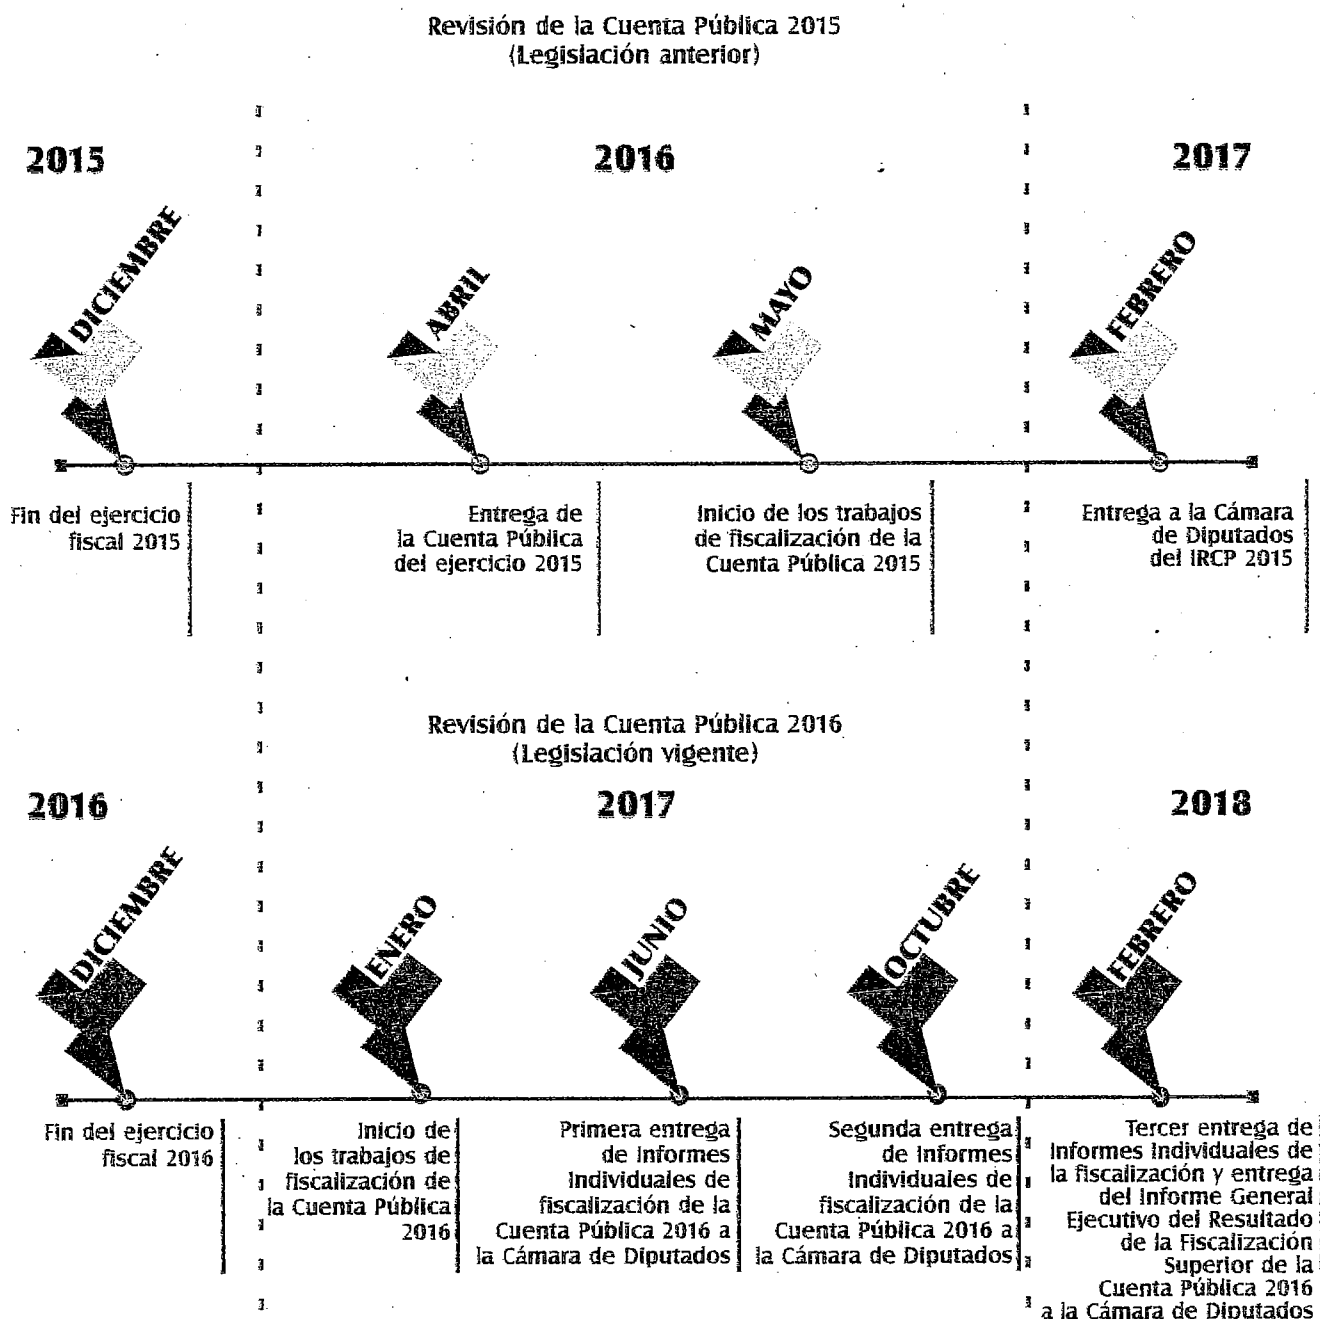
Revisión de la Cuenta Pública 2015
(Legislación anterior)

2015

2016

2017

DICIEMBRE

ABRIL

MAYO

FEBRERO

Fin del ejercicio fiscal 2015

Entrega de la Cuenta Pública del ejercicio 2015

Inicio de los trabajos de fiscalización de la Cuenta Pública 2015

Entrega a la Cámara de Diputados del IRCP 2015

Revisión de la Cuenta Pública 2016
(Legislación vigente)

2016

2017

2018

DICIEMBRE

ENERO

JUNIO

OCTUBRE

FEBRERO

Fin del ejercicio fiscal 2016

Inicio de los trabajos de fiscalización de la Cuenta Pública 2016

Primera entrega de Informes Individuales de fiscalización de la Cuenta Pública 2016 a la Cámara de Diputados

Segunda entrega de Informes Individuales de fiscalización de la Cuenta Pública 2016 a la Cámara de Diputados

Tercer entrega de Informes Individuales de la fiscalización y entrega del Informe General Ejecutivo del Resultado de la Fiscalización Superior de la Cuenta Pública 2016 a la Cámara de Diputados